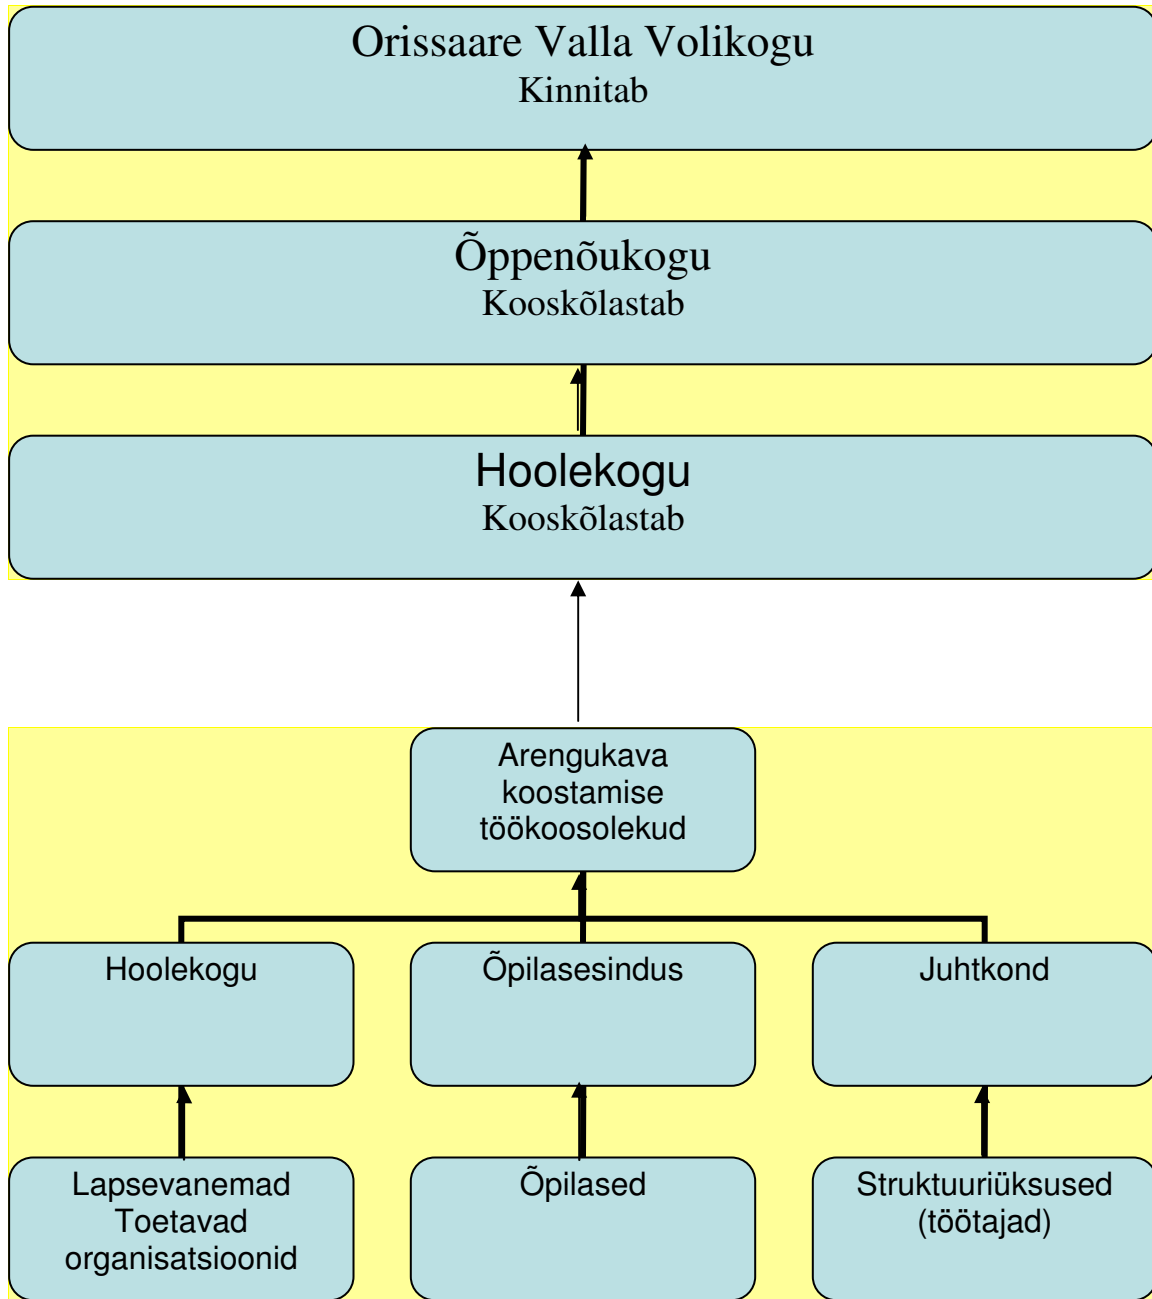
Orissaare Valla Volikogu
Kinnitab

Õppenõukogu
Kooskõlastab

Hoolekogu
Kooskõlastab

Arengukava koostamise töökoosolekud

Hoolekogu

Õpilasesindus

Juhtkond

Lapsevanemad
Toetavad organisatsioonid

Õpilased

Struktuuriüksused (töötajad)